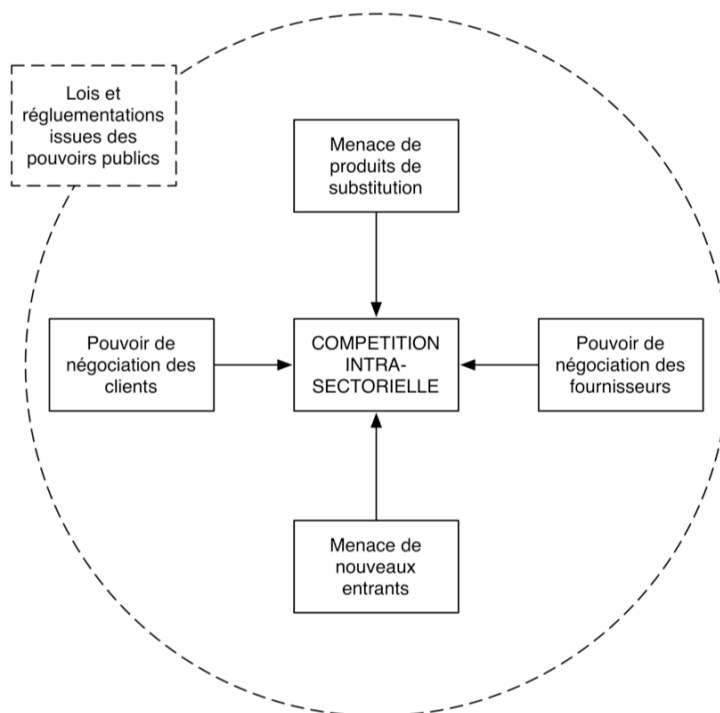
Lois et réglementations issues des pouvoirs publics

Menace de produits de substitution

Pouvoir de négociation des clients

COMPETITION INTRA-SECTORIELLE

Pouvoir de négociation des fournisseurs

Menace de nouveaux entrants